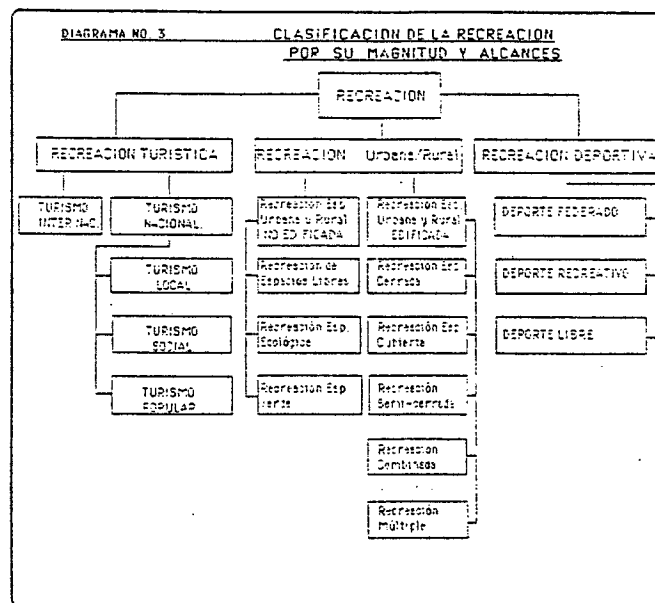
DIAGRAMA NO. 3

CLASIFICACION DE LA RECREACION POR SU MAGNITUD Y ALCANCES

RECREACION

RECREACION TURISTICA

RECREACION Urbana/Rural

RECREACION DEPORTIVA

TURISMO INTERNAC.

TURISMO NACIONAL

TURISMO LOCAL

TURISMO SOCIAL

TURISMO POPULAR

Recreación Esp. Urbana y Rural NO EDIFICADA

Recreación de Espacios Libres

Recreación Esp. Ecológica

Recreación Esp. Verde

Recreación Esp. Urbana y Rural EDIFICADA

Recreación Esp. Cerrada

Recreación Esp. Cubierta

Recreación Semi-cerrada

Recreación Combinada

Recreación Múltiple

DEPORTE FEDERADO

DEPORTE RECREATIVO

DEPORTE LIBRE